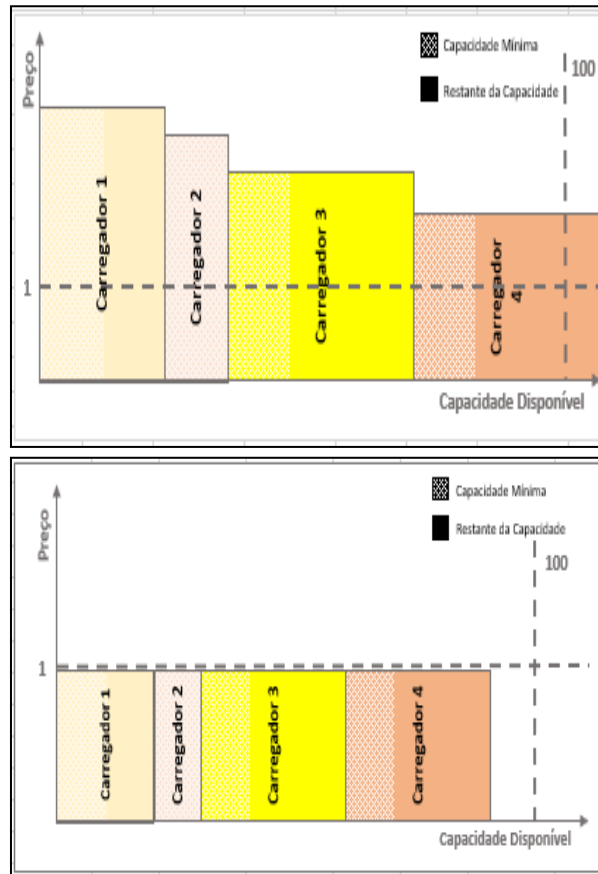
Preço

Capacidade Mínima

Restante da Capacidade

100

1

Carregador 1

Carregador 2

Carregador 3

Carregador 4

Capacidade Disponível

Preço

Capacidade Mínima

Restante da Capacidade

100

1

Carregador 1

Carregador 2

Carregador 3

Carregador 4

Capacidade Disponível